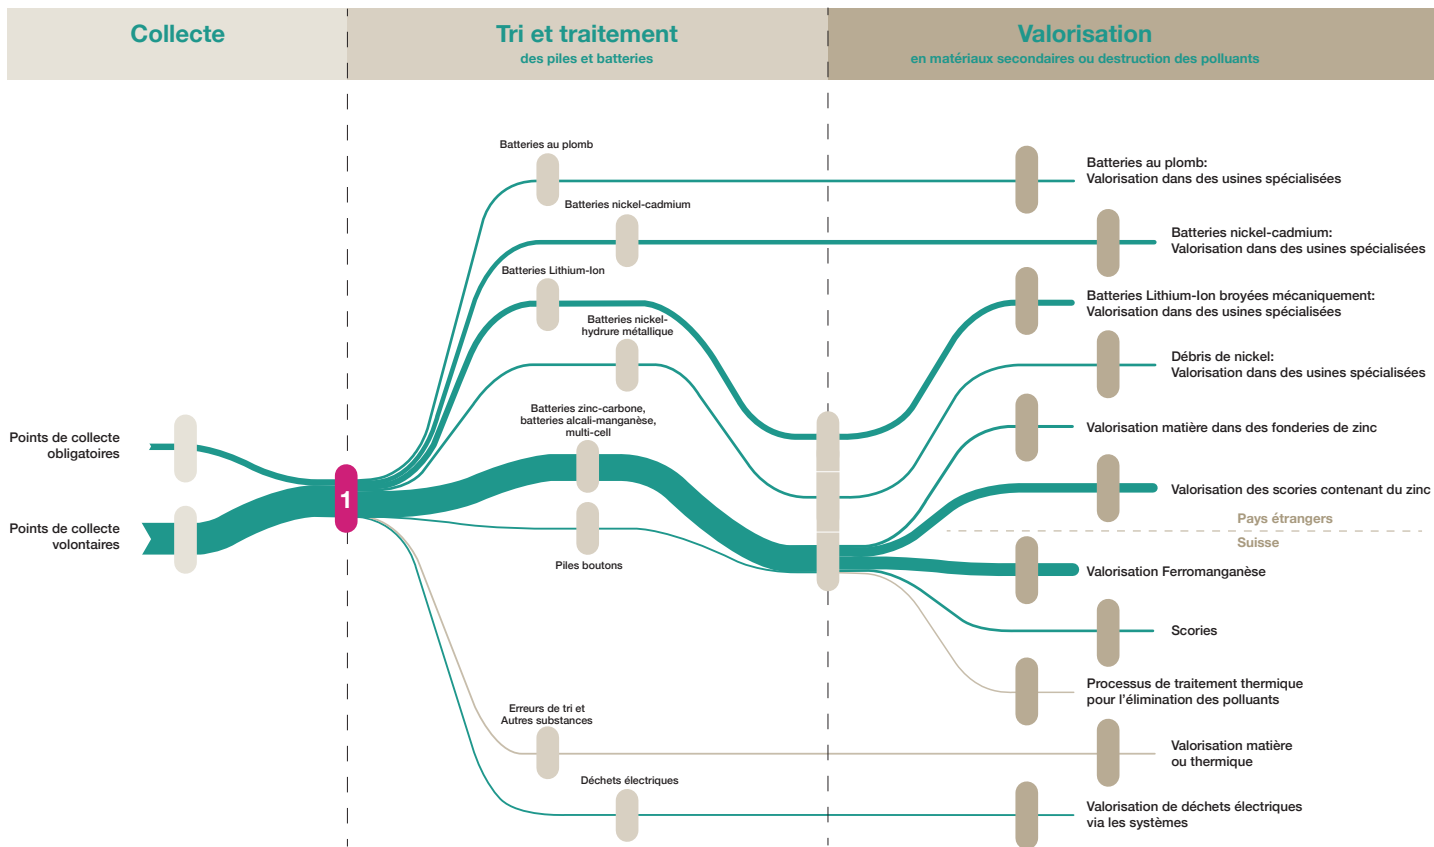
Collecte

Tri et traitement
des piles et batteries

Valorisation
en matériaux secondaires ou destruction des polluants

Points de collecte obligatoires

Points de collecte volontaires

1

Batteries au plomb

Batteries nickel-cadmium

Batteries Lithium-Ion

Batteries nickel-hydrure métallique

Batteries zinc-carbone, batteries alcali-manganèse, multi-cell

Piles boutons

Erreurs de tri et Autres substances

Déchets électriques

Batteries au plomb: Valorisation dans des usines spécialisées

Batteries nickel-cadmium: Valorisation dans des usines spécialisées

Batteries Lithium-Ion broyées mécaniquement: Valorisation dans des usines spécialisées

Débris de nickel: Valorisation dans des usines spécialisées

Valorisation matière dans des fonderies de zinc

Valorisation des scories contenant du zinc

Pays étrangers

Suisse

Valorisation Ferromanganèse

Scories

Processus de traitement thermique pour l'élimination des polluants

Valorisation matière ou thermique

Valorisation de déchets électriques via les systèmes